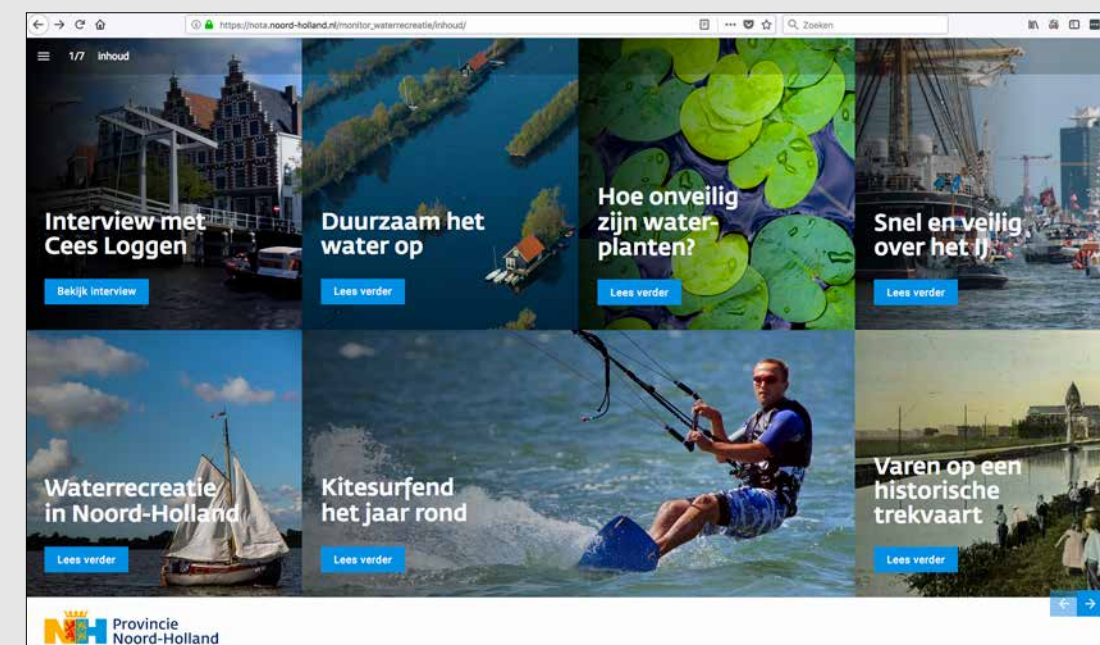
https://nota.noord-holland.nl/monitor_waterrecreatie/inhoud/

Zoeken

1/7 inhoud

Interview met Cees Loggen

Bekijk interview

Duurzaam het water op

Lees verder

Hoe onveilig zijn waterplanten?

Lees verder

Snel en veilig over het IJ

Lees verder

Waterrecreatie in Noord-Holland

Lees verder

Kitesurfend het jaar rond

Lees verder

Varen op een historische trekvaart

Lees verder

Provincie Noord-Holland